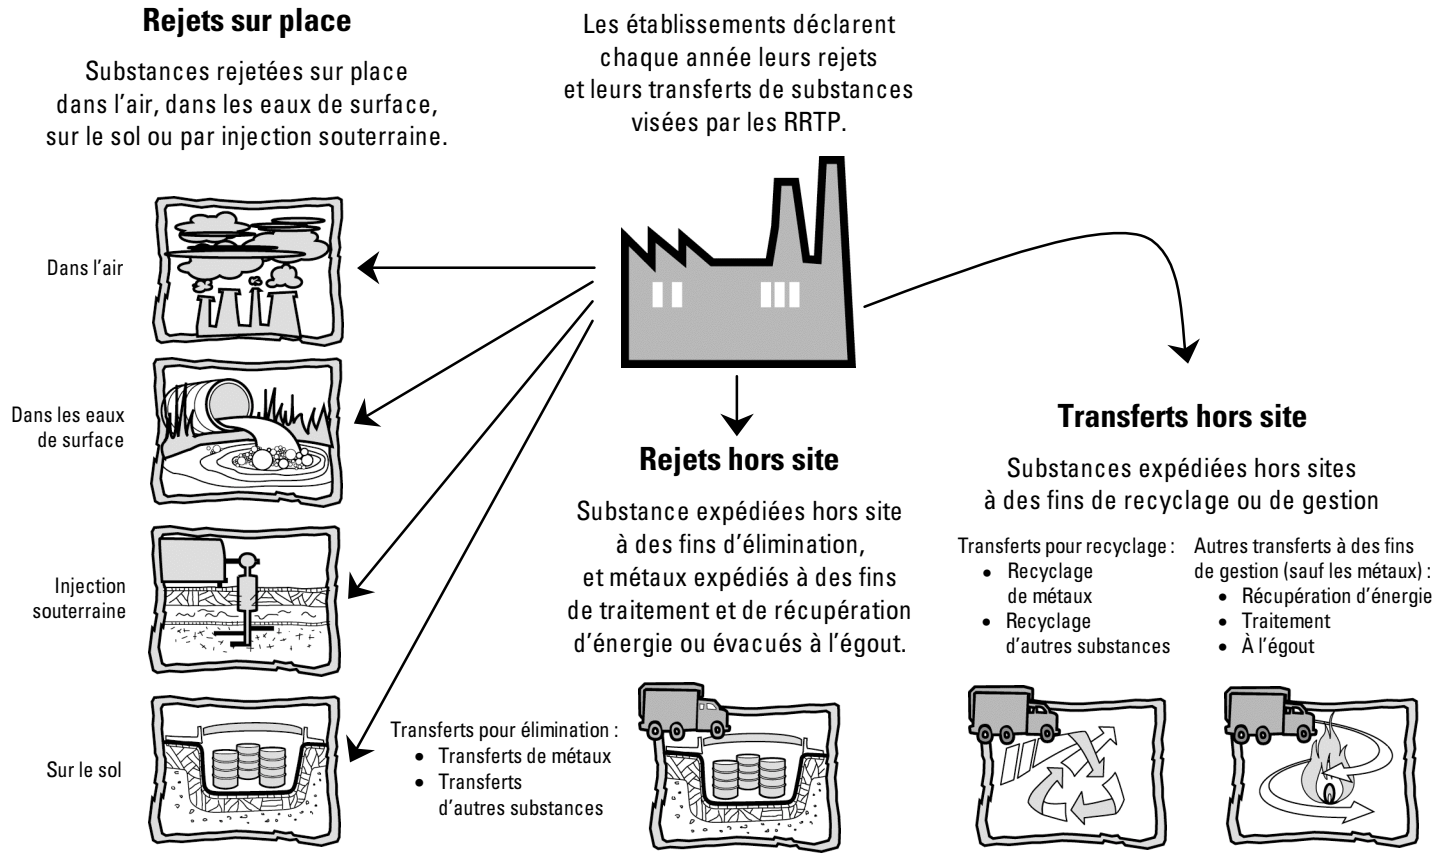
Rejets sur place

Substances rejetées sur place dans l'air, dans les eaux de surface, sur le sol ou par injection souterraine.

Les établissements déclarent chaque année leurs rejets et leurs transferts de substances visées par les RRTP.

Dans l'air

Dans les eaux de surface

Injection souterraine

Sur le sol

Rejets hors site

Substance expédiées hors site à des fins d'élimination, et métaux expédiés à des fins de traitement et de récupération d'énergie ou évacués à l'égout.

Transferts pour élimination :
• Transferts de métaux
• Transferts d'autres substances

Transferts hors site

Substances expédiées hors sites à des fins de recyclage ou de gestion

Transferts pour recyclage :
• Recyclage de métaux
• Recyclage d'autres substances

Autres transferts à des fins de gestion (sauf les métaux) :
• Récupération d'énergie
• Traitement
• À l'égout